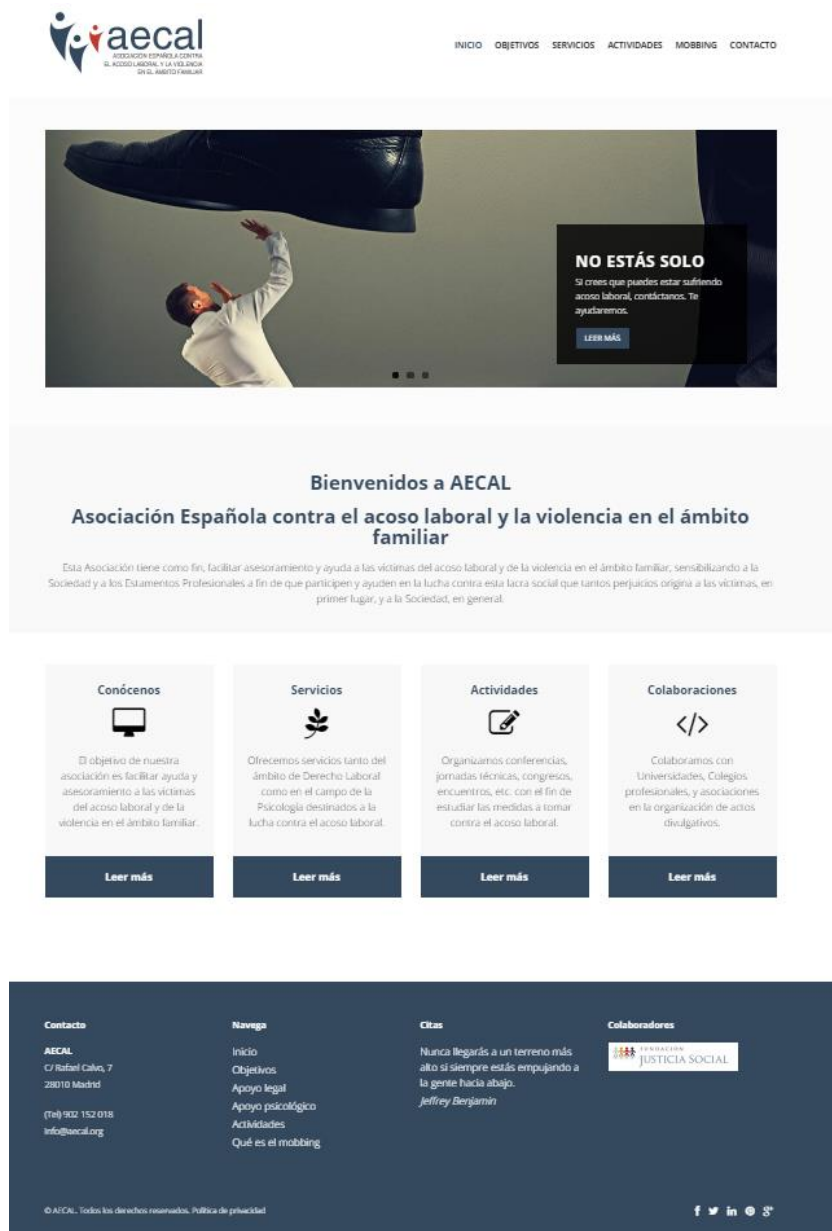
aecal
ASOCIACIÓN ESPAÑOLA CONTRA EL ACOSO LABORAL Y LA VIOLENCIA EN EL ÁMBITO FAMILIAR

INICIO OBJETIVOS SERVICIOS ACTIVIDADES MOBBING CONTACTO

NO ESTÁS SOLO
Si crees que puedes estar sufriendo acoso laboral, contáctanos. Te ayudaremos.
LEER MÁS

Bienvenidos a AECAL

Asociación Española contra el acoso laboral y la violencia en el ámbito familiar

Esta Asociación tiene como fin, facilitar asesoramiento y ayuda a las víctimas del acoso laboral y de la violencia en el ámbito familiar, sensibilizando a la Sociedad y a los Estamentos Profesionales a fin de que participen y ayuden en la lucha contra esta lacra social que tantos perjuicios origina a las víctimas, en primer lugar, y a la Sociedad, en general.

Conócenos
El objetivo de nuestra asociación es facilitar ayuda y asesoramiento a las víctimas del acoso laboral y de la violencia en el ámbito familiar.
Leer más

Servicios
Ofrecemos servicios tanto del ámbito de Derecho Laboral como en el campo de la Psicología destinados a la lucha contra el acoso laboral.
Leer más

Actividades
Organizamos conferencias, jornadas técnicas, congresos, encuentros, etc. con el fin de estudiar las medidas a tomar contra el acoso laboral.
Leer más

Colaboraciones
</>
Colaboramos con Universidades, Colegios profesionales, y asociaciones en la organización de actos divulgativos.
Leer más

Contacto
AECAL
C/ Rafael Calvo, 7
28010 Madrid

(Tel) 932 152 018
Info@aecal.org

Navega
Inicio
Objetivos
Apoyo legal
Apoyo psicológico
Actividades
Qué es el mobbing

Citas
Nunca llegarás a un terreno más alto si siempre estás empujando a la gente hacia abajo.
Jeffrey Benjamin

Colaboradores
FUNDACIÓN JUSTICIA SOCIAL

© AECAL. Todos los derechos reservados. Política de privacidad